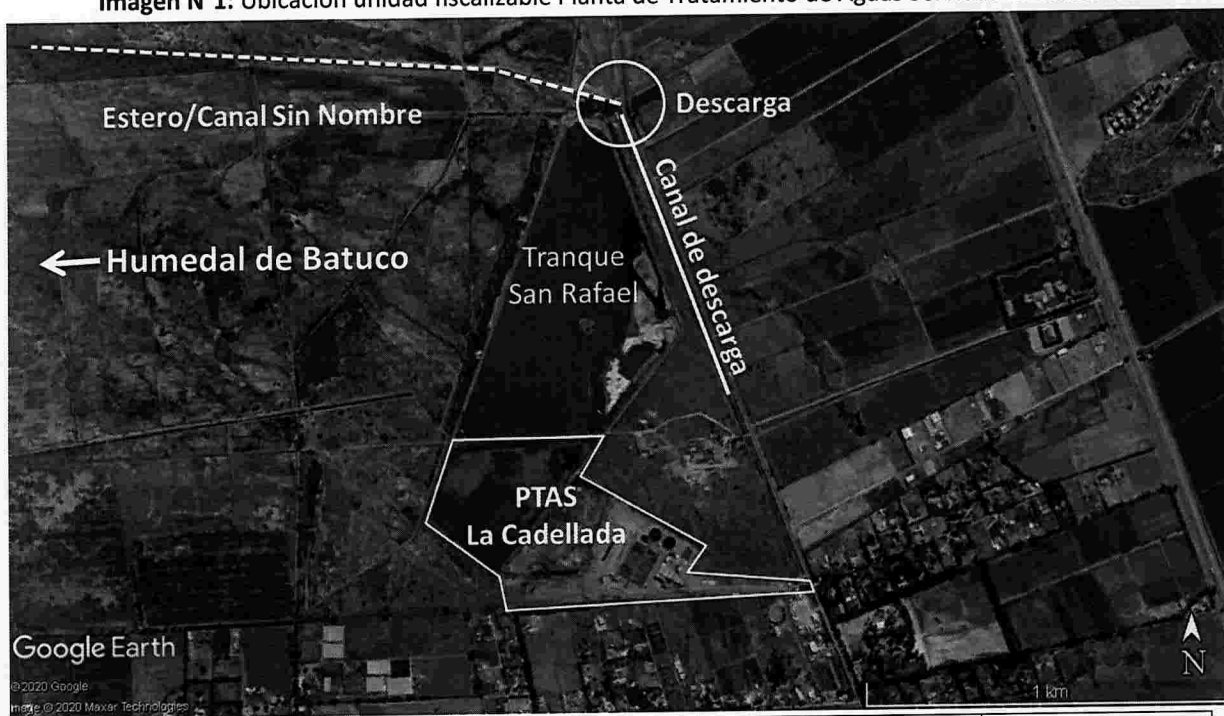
Imagen N°1: Ubicación unidad fiscalizable Planta de Tratamiento de Aguas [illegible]

Estero/Canal Sin Nombre

Descarga

Canal de descarga

Humedal de Batuco

Tranque San Rafael

PTAS La Cadellada

Google Earth

©2020 Google
Image © 2020 Maxar Technologies

1 km

N